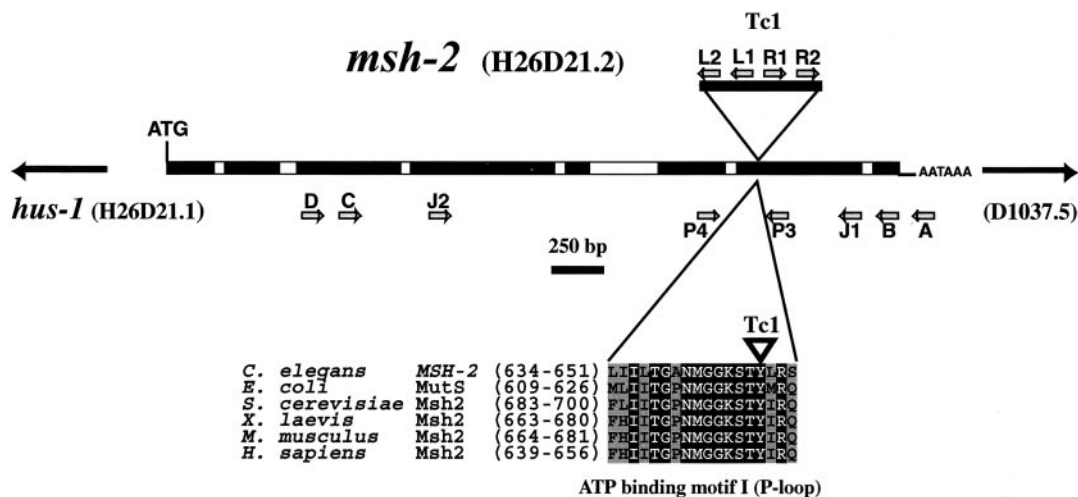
Tc1

*msh-2* (H26D21.2)

L2 L1 R1 R2

ATG

AATAAA

*hus-1* (H26D21.1)

D C J2

P4 P3 J1 B A

(D1037.5)

250 bp

Tc1

| | | | |
|---|---|---|---|
| C. elegans | MSH-2 | (634-651) | LIILTGANMGGKSTYLRS |
| E. coli | MutS | (609-626) | MLIITGPNMGGKSTYMRQ |
| S. cerevisiae | Msh2 | (683-700) | FLIITGPNMGGKSTYIRQ |
| X. laevis | Msh2 | (663-680) | FHIITGPNMGGKSTYIRQ |
| M. musculus | Msh2 | (664-681) | FHIITGPNMGGKSTYIRQ |
| H. sapiens | Msh2 | (639-656) | FHIITGPNMGGKSTYIRQ |

ATP binding motif I (P-loop)